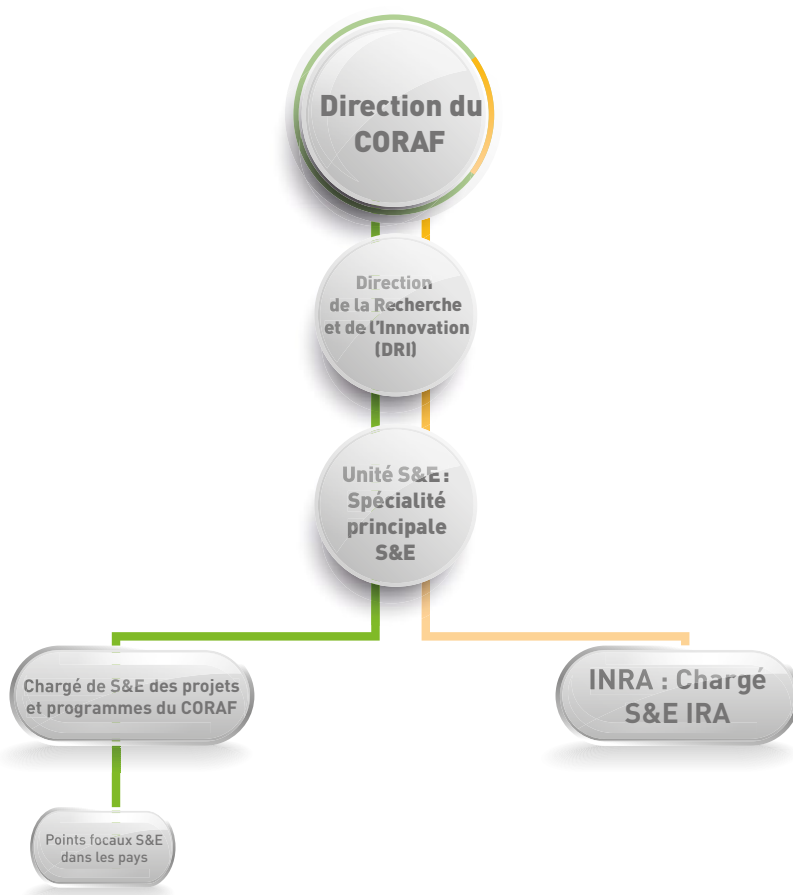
Direction du CORAF

Direction de la Recherche et de l'Innovation (DRI)

Unité S&E : Spécialité principale S&E

Chargé de S&E des projets et programmes du CORAF

INRA : Chargé S&E IRA

Points focaux S&E dans les pays